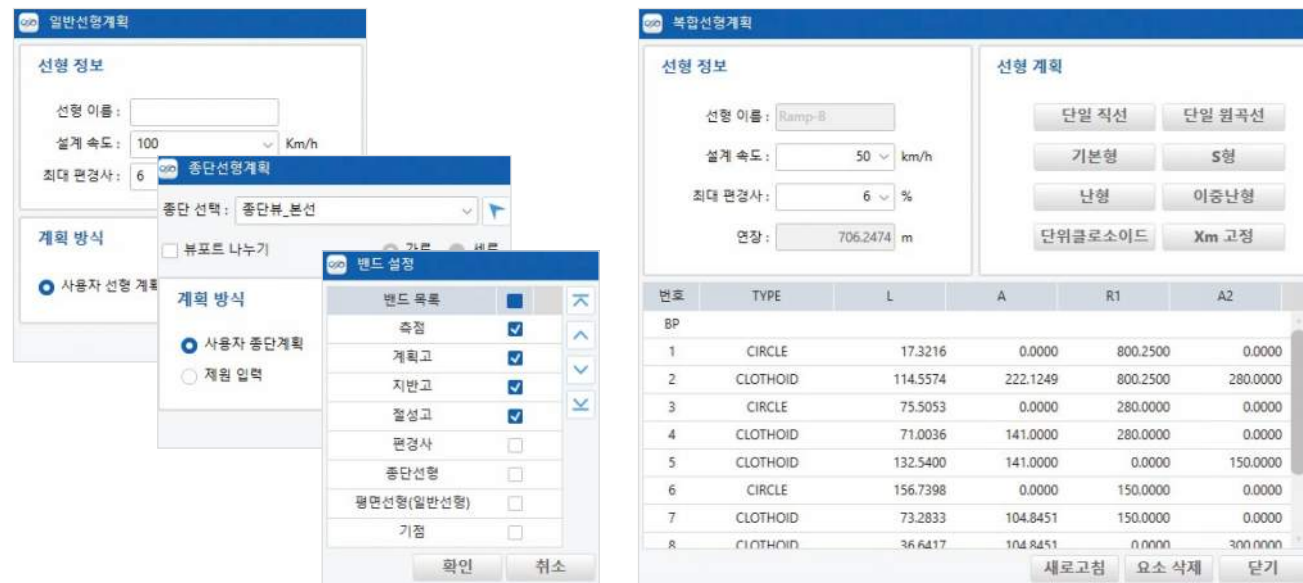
일반선형계획

선형 정보

선형 이름 :

설계 속도 : 100 Km/h

최대 편경사 : 6

계획 방식

사용자 선형 계획

종단선형계획

종단 선택 : 종단뷰_본선

뷰포트 나누기

가로 세로

계획 방식

사용자 종단계획

제원 입력

밴드 설정

| 밴드 목록 | ■ |
|---|---|
| 측점 | ☑ |
| 계획고 | ☑ |
| 지반고 | ☑ |
| 절성고 | ☑ |
| 편경사 | ☐ |
| 종단선형 | ☐ |
| 평면선형(일반선형) | ☐ |
| 기점 | ☐ |

확인 취소

복합선형계획

선형 정보

선형 이름 : Ramp-B

설계 속도 : 50 km/h

최대 편경사 : 6 %

연장 : 706.2474 m

선형 계획

단일 직선 단일 원곡선

기본형 S형

난형 이중난형

단위클로소이드 Xm 고정

| 번호 | TYPE | L | A | R1 | A2 |
|---|---|---|---|---|---|
| BP | | | | | |
| 1 | CIRCLE | 17.3216 | 0.0000 | 800.2500 | 0.0000 |
| 2 | CLOTHOID | 114.5574 | 222.1249 | 800.2500 | 280.0000 |
| 3 | CIRCLE | 75.5053 | 0.0000 | 280.0000 | 0.0000 |
| 4 | CLOTHOID | 71.0036 | 141.0000 | 280.0000 | 0.0000 |
| 5 | CLOTHOID | 132.5400 | 141.0000 | 0.0000 | 150.0000 |
| 6 | CIRCLE | 156.7398 | 0.0000 | 150.0000 | 0.0000 |
| 7 | CLOTHOID | 73.2833 | 104.8451 | 150.0000 | 0.0000 |
| 8 | CLOTHOID | 36.6417 | 104.8451 | 0.0000 | 300.0000 |

새로고침 요소 삭제 닫기